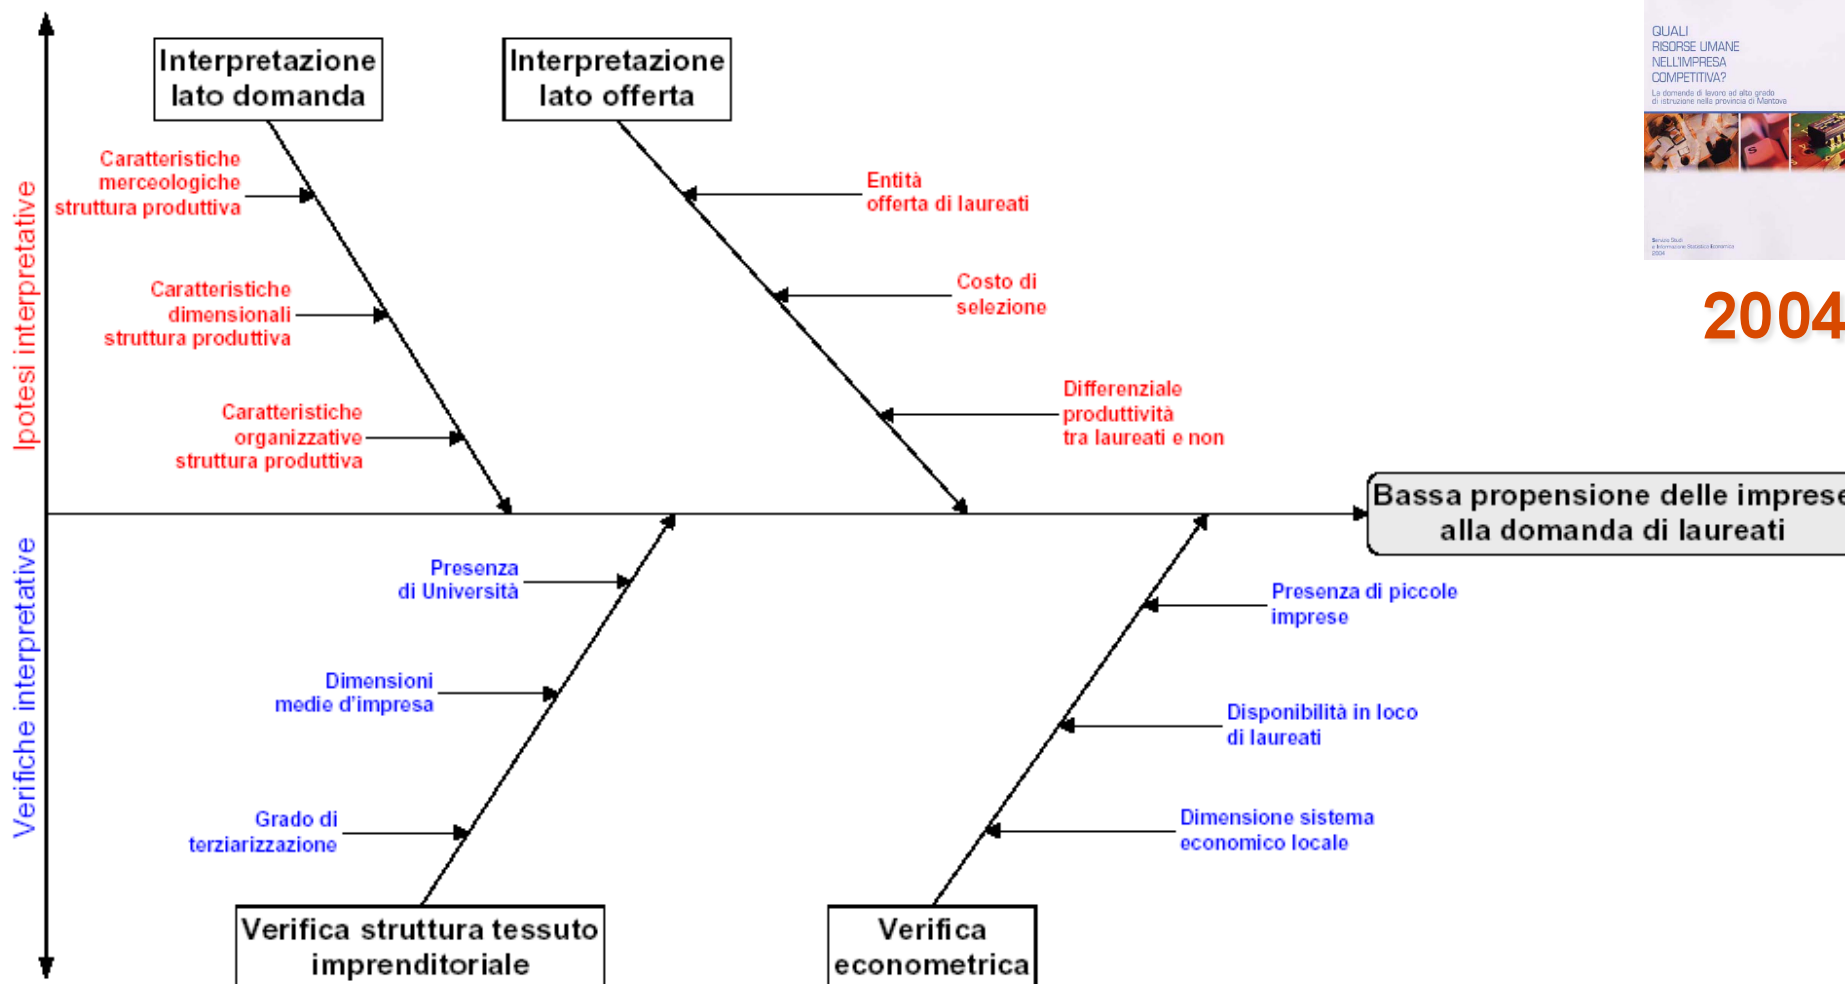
Ipotesi interpretative

Verifiche interpretative

Interpretazione lato domanda

Interpretazione lato offerta

Caratteristiche merceologiche struttura produttiva

Caratteristiche dimensionali struttura produttiva

Caratteristiche organizzative struttura produttiva

Entità offerta di laureati

Costo di selezione

Differenziale produttività tra laureati e non

Bassa propensione delle imprese alla domanda di laureati

Presenza di Università

Dimensioni medie d'impresa

Grado di terziarizzazione

Presenza di piccole imprese

Disponibilità in loco di laureati

Dimensione sistema economico locale

Verifica struttura tessuto imprenditoriale

Verifica econometrica

QUALI RISORSE UMANE NELL'IMPRESA COMPETITIVA?

La domanda di lavoro ad alto grado di istruzione nella provincia di Mantova

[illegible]

2004